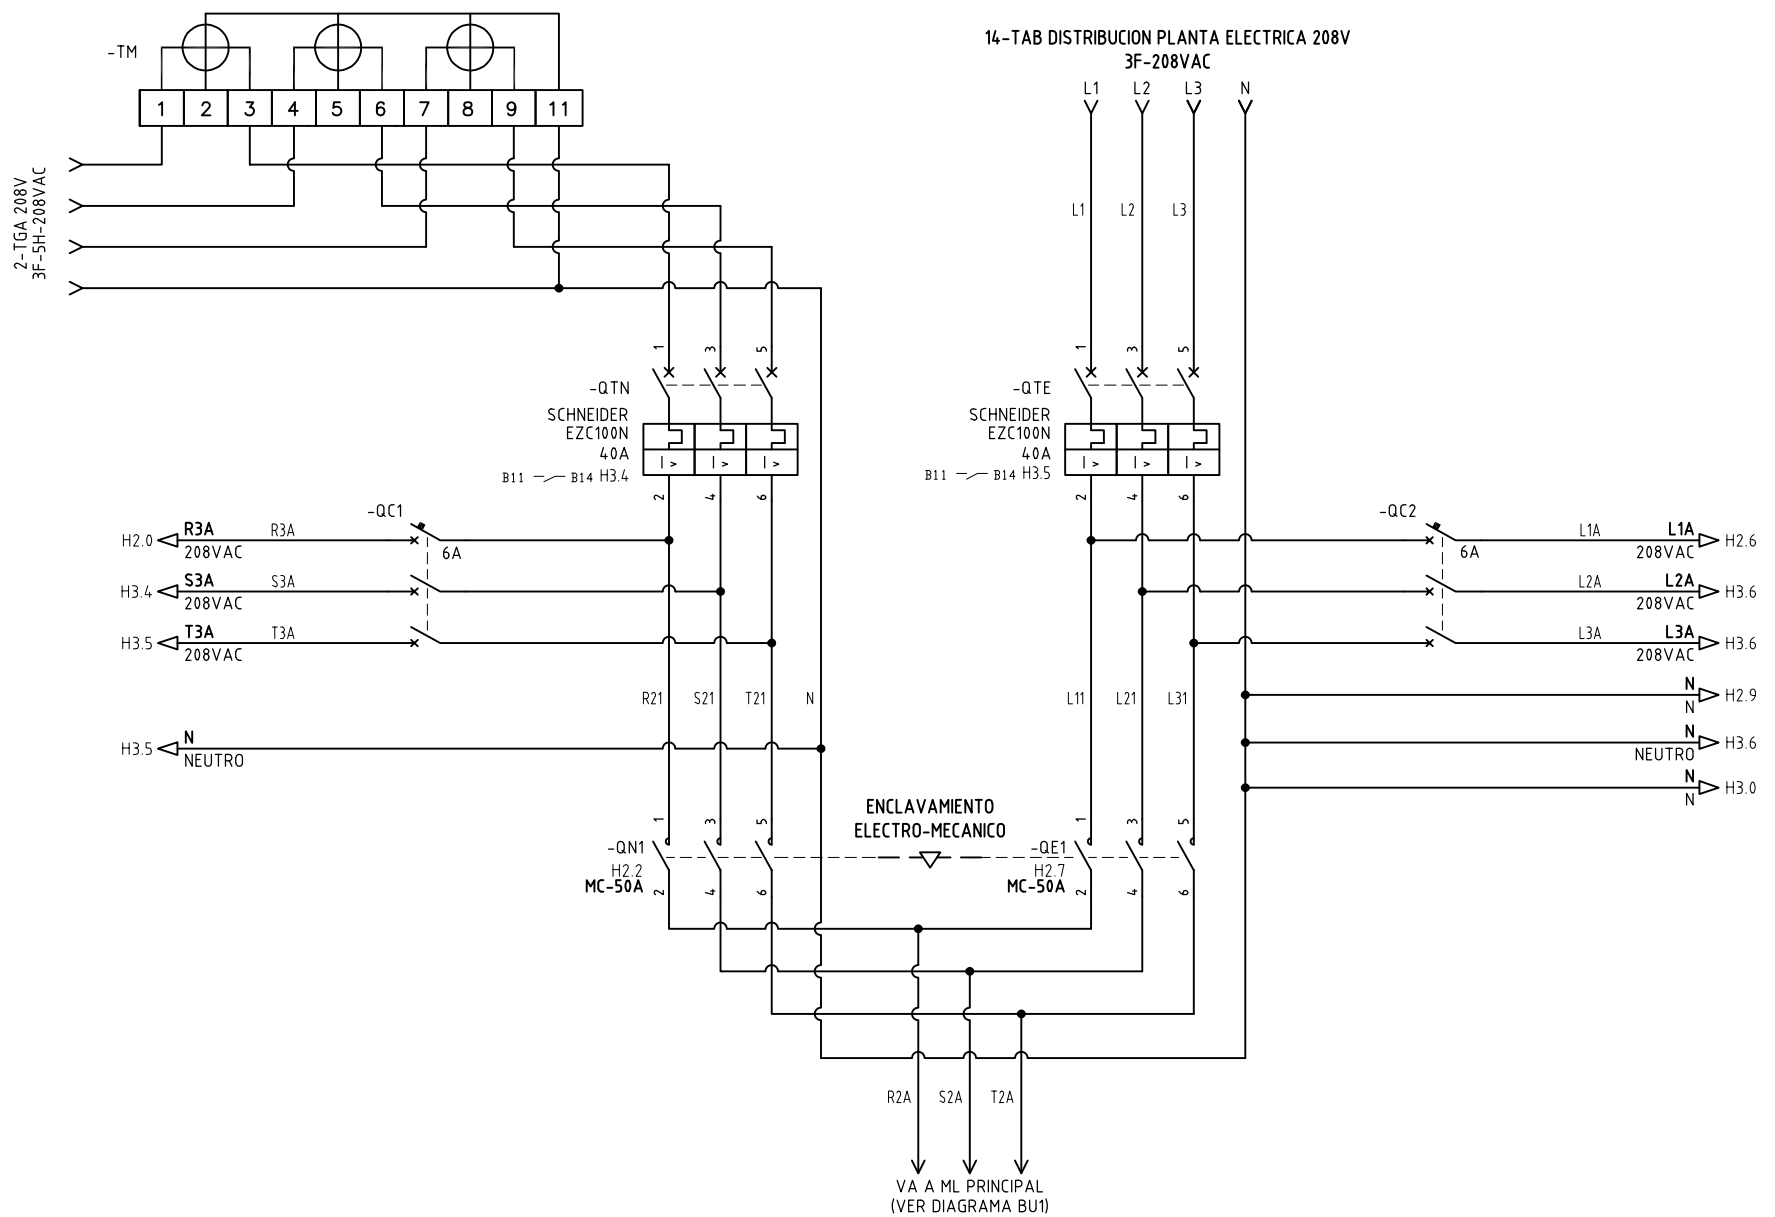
-TM

1 2 3 4 5 6 7 8 9 11

2-TGA 208V
3F-5H-208VAC

14-TAB DISTRIBUCION PLANTA ELECTRICA 208V
3F-208VAC

L1 L2 L3 N

L1 L2 L3

1 3 5

1 3 5

-QTN
SCHNEIDER
EZC100N
40A
B11 B14 H3.4

-QTE
SCHNEIDER
EZC100N
40A
B11 B14 H3.5

I > I > I >

I > I > I >

2 4 6

2 4 6

-QC1
6A

-QC2
6A

H2.0 R3A 208VAC R3A

H3.4 S3A 208VAC S3A

H3.5 T3A 208VAC T3A

L1A L1A 208VAC H2.6

L2A L2A 208VAC H3.6

L3A L3A 208VAC H3.6

R21 S21 T21 N

L11 L21 L31

N N H2.9

H3.5 N NEUTRO

N NEUTRO H3.6

N N H3.0

ENCLAVAMIENTO
ELECTRO-MECANICO

1 3 5

1 3 5

-QN1
H2.2
MC-50A

-QE1
H2.7
MC-50A

2 4 6

2 4 6

R2A S2A T2A

VA A ML PRINCIPAL
(VER DIAGRAMA BU1)